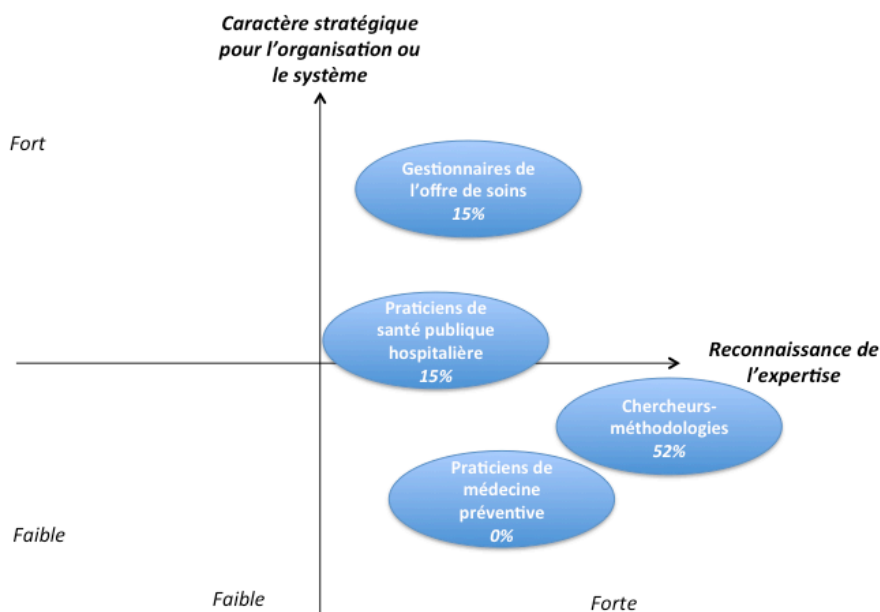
Caractère stratégique pour l'organisation ou le système

Fort

Gestionnaires de l'offre de soins
15%

Praticiens de santé publique hospitalière
15%

Reconnaissance de l'expertise

Chercheurs-méthodologies
52%

Praticiens de médecine préventive
0%

Faible

Faible

Forte